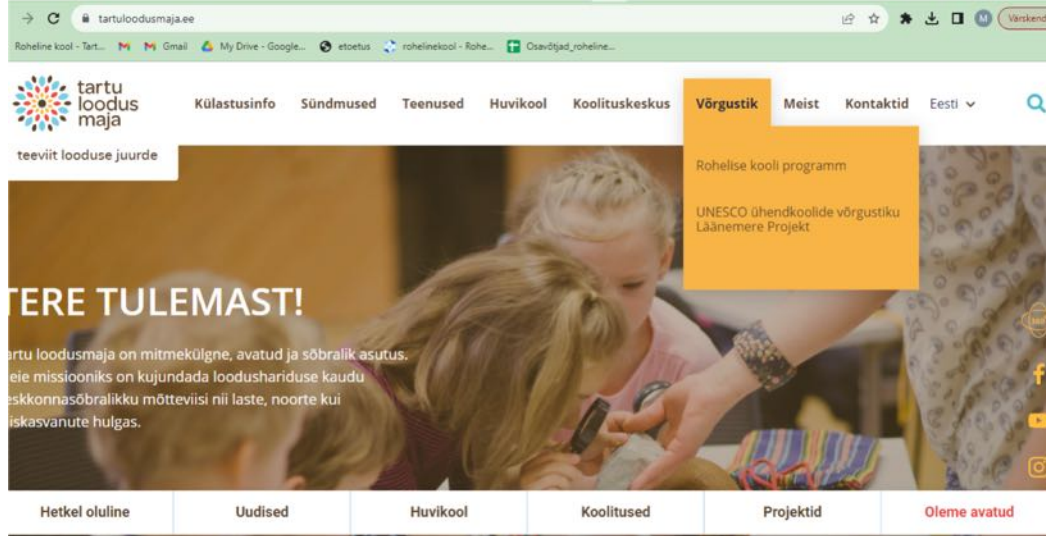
tartuloodusmaja.ee

Värskend

Roheline kool - Tart... Gmail My Drive - Google... etoetus rohelinekool - Rohe... Osavõtjad_roheline...

tartu loodus maja

Külastusinfo Sündmused Teenused Huvikool Koolituskeskus Võrgustik Meist Kontaktid Eesti

teeviit looduse juurde

Rohelise kooli programm

UNESCO ühendkoolide võrgustiku Läänemere Projekt

TERE TULEMAST!

artu loodusmaja on mitmekülgne, avatud ja sõbralik asutus. eie missiooniks on kujundada loodushariduse kaudu eskkonnasõbralikku mõtteviisi nii laste, noorte kui iskasvanute hulgas.

Hetkel oluline | Uudised | Huvikool | Koolitused | Projektid | Oleme avatud